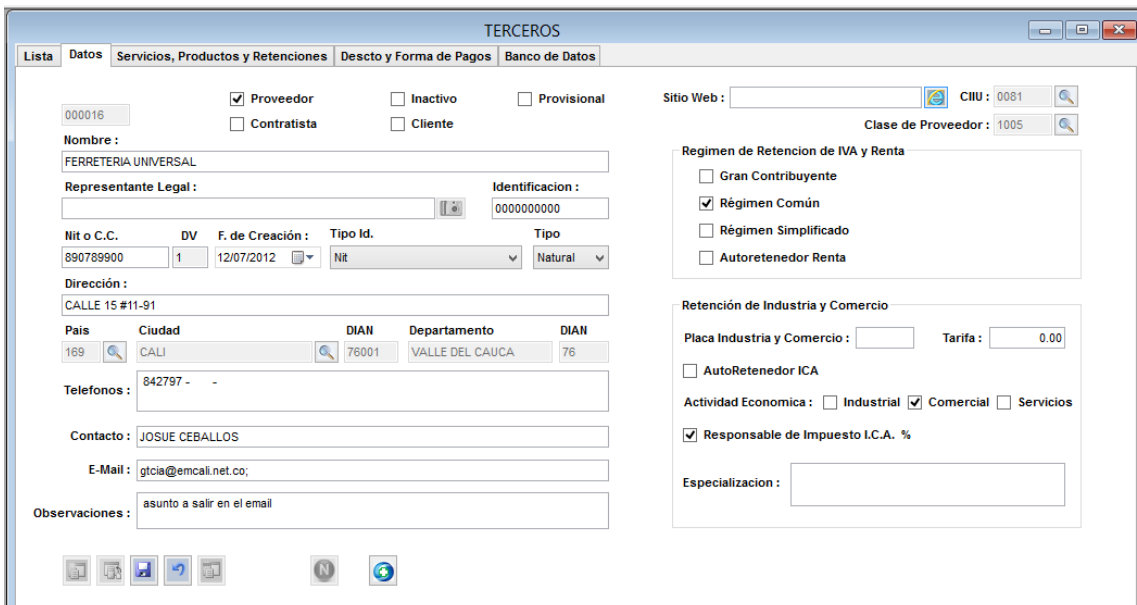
TERCEROS

Lista | Datos | Servicios, Productos y Retenciones | Descto y Forma de Pagos | Banco de Datos

000016

☑ Proveedor
☐ Contratista
☐ Inactivo
☐ Cliente
☐ Provisional

Nombre :
FERRETERIA UNIVERSAL

Representante Legal :

Identificacion :
0000000000

Nit o C.C.
890789900

DV
1

F. de Creación :
12/07/2012

Tipo Id.
Nit

Tipo
Natural

Dirección :
CALLE 15 #11-91

Pais
169

Ciudad
CALI

DIAN
76001

Departamento
VALLE DEL CAUCA

DIAN
76

Telefonos :
842797 - -

Contacto :
JOSUE CEBALLOS

E-Mail :
gtcia@emcali.net.co;

Observaciones :
asunto a salir en el email

Sitio Web :

CIIU :
0081

Clase de Proveedor :
1005

Regimen de Retencion de IVA y Renta
☐ Gran Contribuyente
☑ Régimen Común
☐ Régimen Simplificado
☐ Autoretenedor Renta

Retención de Industria y Comercio
Placa Industria y Comercio :
Tarifa :
0.00
☐ AutoRetenedor ICA
Actividad Economica : ☐ Industrial ☑ Comercial ☐ Servicios
☑ Responsable de Impuesto I.C.A. %
Especializacion :